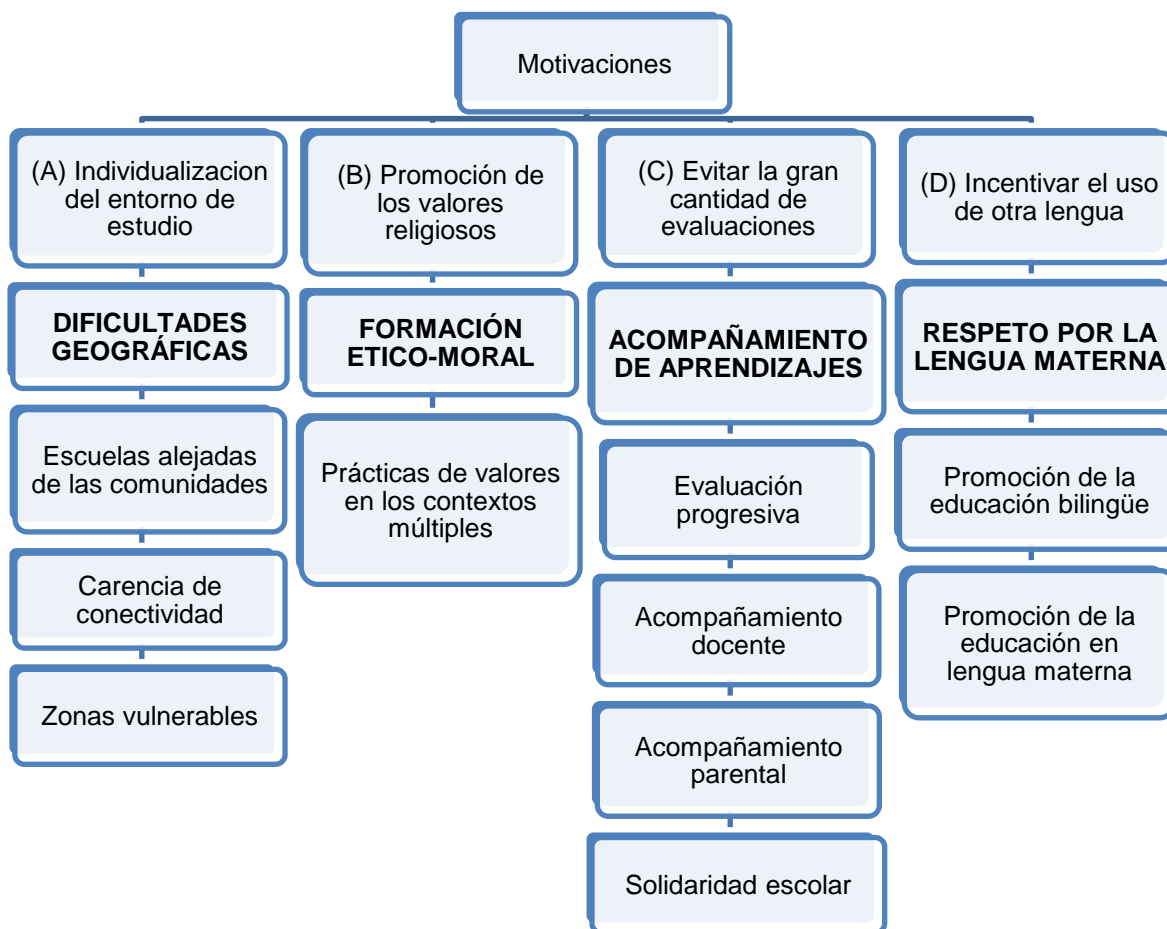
Motivaciones

(A) Individualizacion del entorno de estudio

DIFICULTADES GEOGRÁFICAS

Escuelas alejadas de las comunidades

Carencia de conectividad

Zonas vulnerables

(B) Promoción de los valores religiosos

FORMACIÓN ETICO-MORAL

Prácticas de valores en los contextos múltiples

(C) Evitar la gran cantidad de evaluaciones

ACOMPAÑAMIENTO DE APRENDIZAJES

Evaluación progresiva

Acompañamiento docente

Acompañamiento parental

Solidaridad escolar

(D) Incentivar el uso de otra lengua

RESPETO POR LA LENGUA MATERNA

Promoción de la educación bilingüe

Promoción de la educación en lengua materna